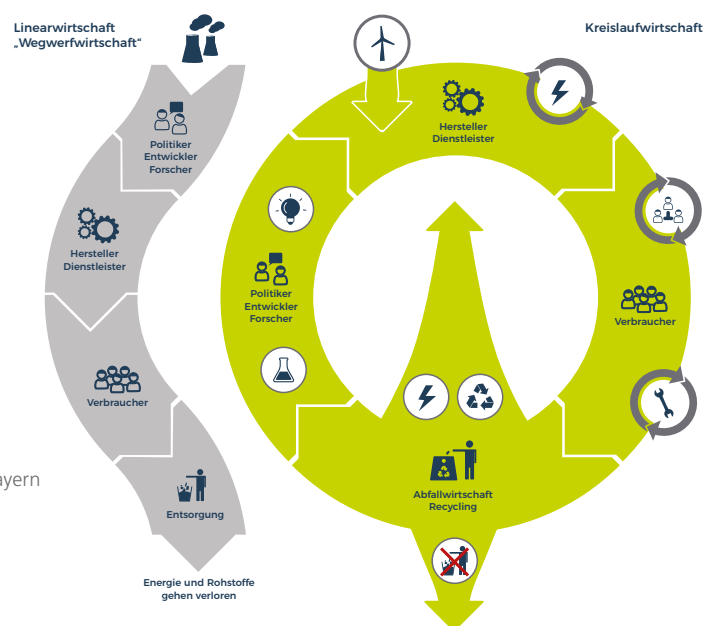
Linearwirtschaft
„Wegwerfwirtschaft“

Politiker
Entwickler
Forscher

Hersteller
Dienstleister

Verbraucher

Entsorgung

Energie und Rohstoffe
gehen verloren

ayern

Kreislaufwirtschaft

Hersteller
Dienstleister

Politiker
Entwickler
Forscher

Verbraucher

Abfallwirtschaft
Recycling